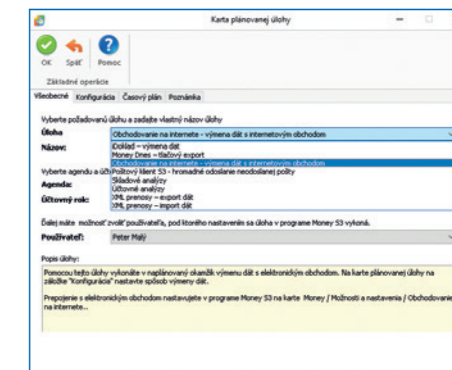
Karta plánovanej úlohy

OK Späť Pomoc

Základné operácie

Všeobecné Konfigurácia Časový plán Poznámka

Vyberte požadovanú úlohu a zadajte vlastný názov úlohy

Úloha Obchodovanie na internete – výmena dát s internetovým obchodom

Názov: iDoklad – výmena dát
Money Dnes – tlačový export
Obchodovanie na internete – výmena dát s internetovým obchodom
Poštový klient S3 - hromadné odoslanie neodoslaných položiek
Skladové analýzy
Účtovné analýzy
XML prenosy – export dát
XML prenosy – import dát

Vyberte agendu a úč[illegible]

Agenda:

Účtovný rok:

Ďalej máte možnosť zvoliť používateľa, pod ktorého nastavením sa úloha v programe Money S3 vykoná.

Používateľ: Peter Malý

Popis úlohy:

Pomocou tejto úlohy vykonáte v naplánovaný okamžik výmenu dát s elektronickým obchodom. Na karte plánovanej úlohy na záložke "Konfigurácia" nastavte spôsob výmeny dát.

Prepojenie s elektronickým obchodom nastavujete v programe Money S3 na karte Money / Možnosti a nastavenia / Obchodovanie na internete...